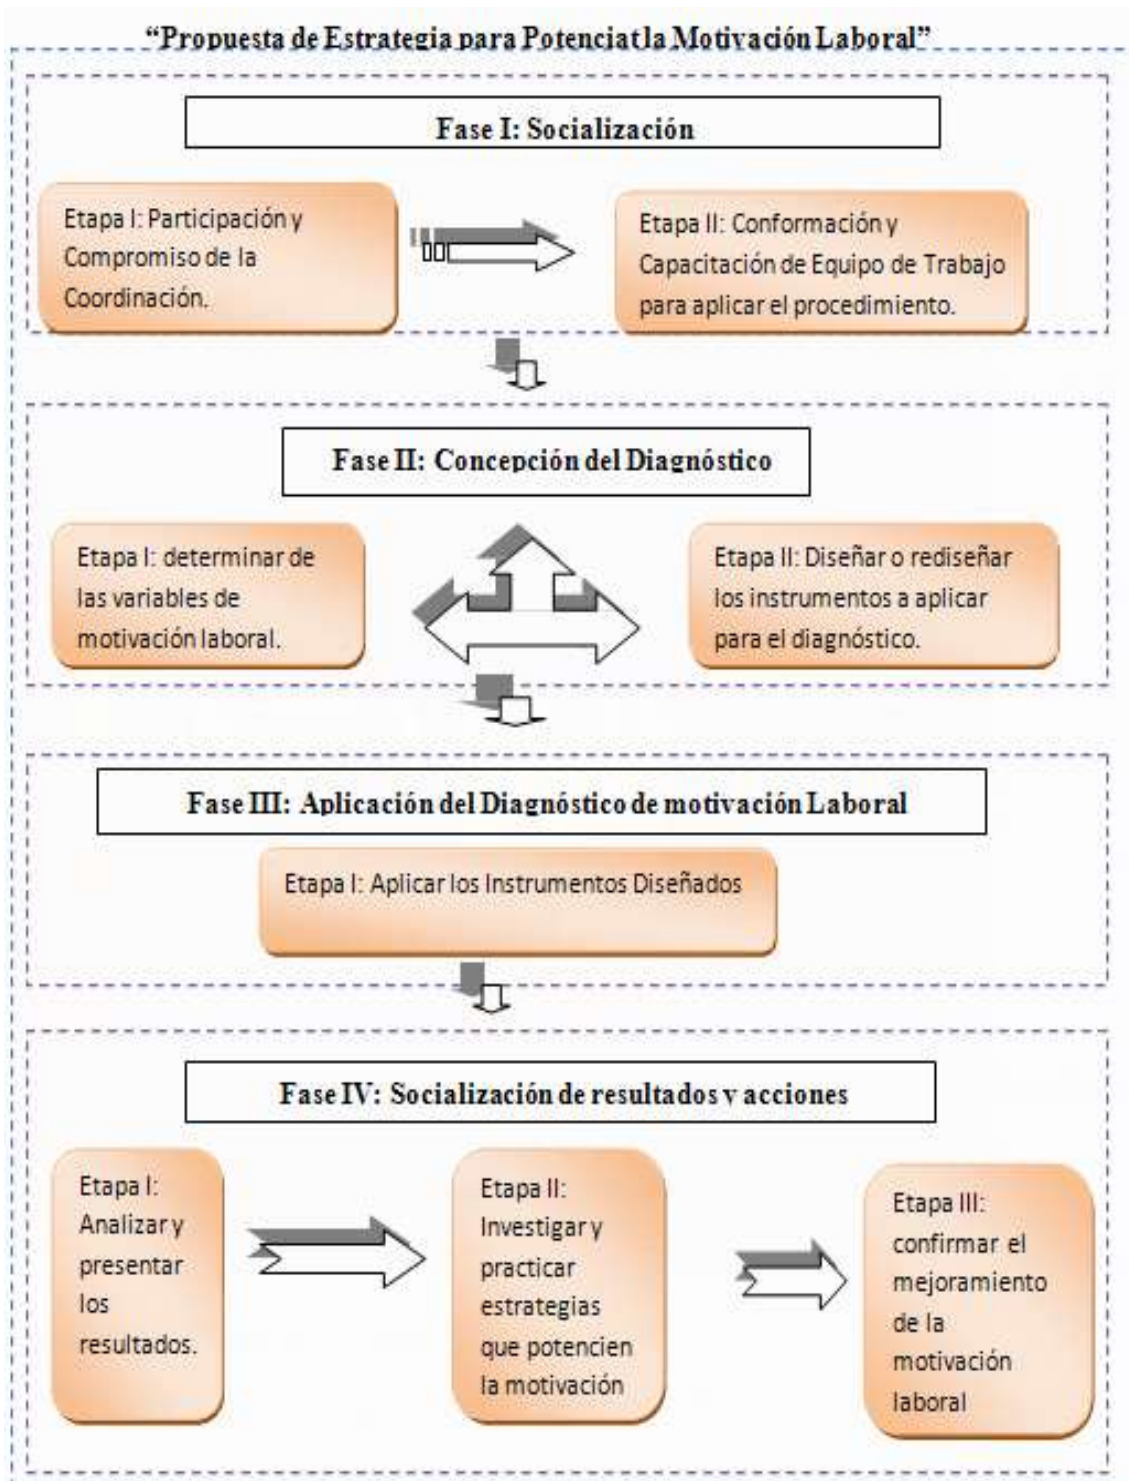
"Propuesta de Estrategia para Potenciat la Motivación Laboral"

Fase I: Socialización

Etapa I: Participación y Compromiso de la Coordinación.

Etapa II: Conformación y Capacitación de Equipo de Trabajo para aplicar el procedimiento.

Fase II: Concepción del Diagnóstico

Etapa I: determinar de las variables de motivación laboral.

Etapa II: Diseñar o rediseñar los instrumentos a aplicar para el diagnóstico.

Fase III: Aplicación del Diagnóstico de motivación Laboral

Etapa I: Aplicar los Instrumentos Diseñados

Fase IV: Socialización de resultados y acciones

Etapa I: Analizar y presentar los resultados.

Etapa II: Investigar y practicar estrategias que potencien la motivación

Etapa III: confirmar el mejoramiento de la motivación laboral